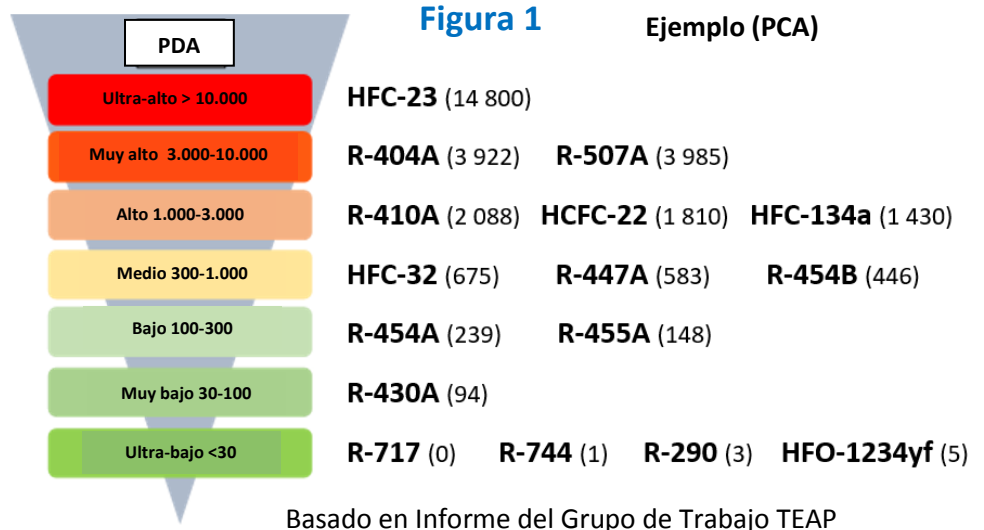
Figura 1

PDA

Ejemplo (PCA)

| | |
|---|---|
| Ultra-alto > 10.000 | **HFC-23** (14 800) |
| Muy alto 3.000-10.000 | **R-404A** (3 922) **R-507A** (3 985) |
| Alto 1.000-3.000 | **R-410A** (2 088) **HCFC-22** (1 810) **HFC-134a** (1 430) |
| Medio 300-1.000 | **HFC-32** (675) **R-447A** (583) **R-454B** (446) |
| Bajo 100-300 | **R-454A** (239) **R-455A** (148) |
| Muy bajo 30-100 | **R-430A** (94) |
| Ultra-bajo <30 | **R-717** (0) **R-744** (1) **R-290** (3) **HFO-1234yf** (5) |

Basado en Informe del Grupo de Trabajo TEAP